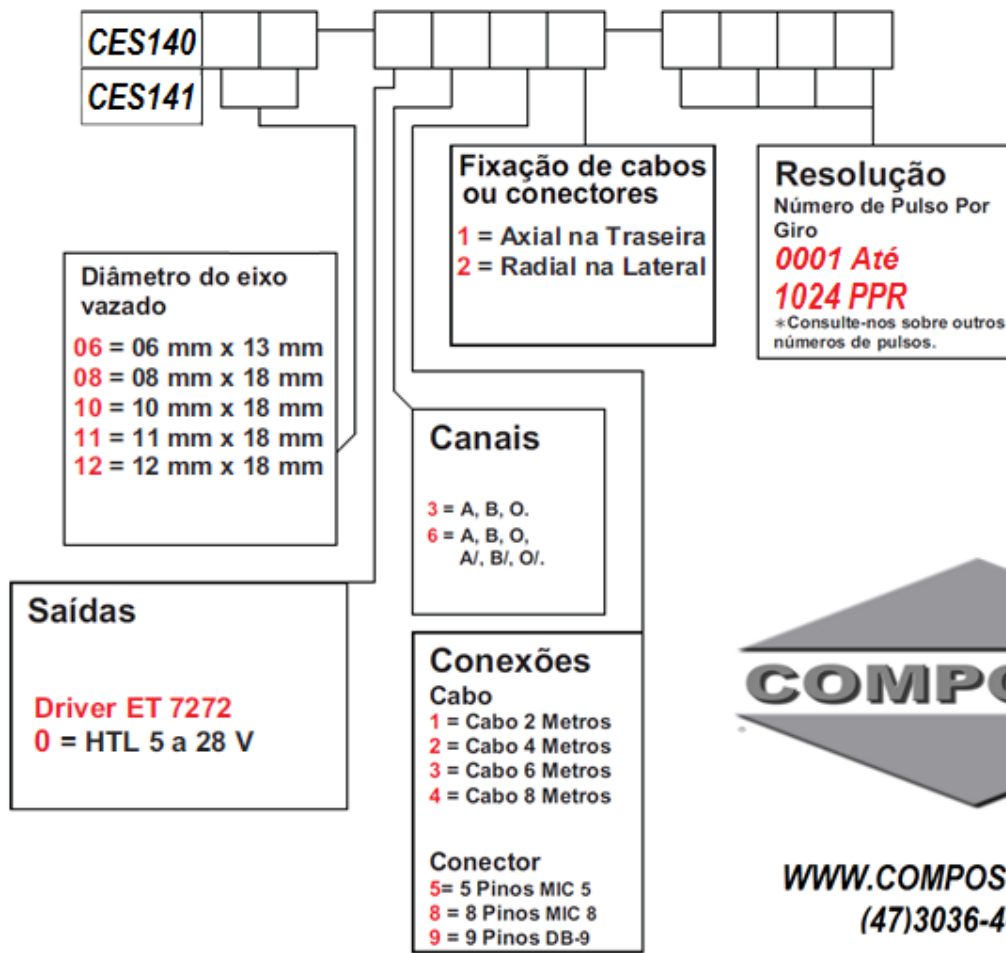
CES140

CES141

Fixação de cabos ou conectores

1 = Axial na Traseira
2 = Radial na Lateral

Resolução
Número de Pulso Por Giro
0001 Até
1024 PPR
*Consulte-nos sobre outros números de pulsos.

Diâmetro do eixo vazado
06 = 06 mm x 13 mm
08 = 08 mm x 18 mm
10 = 10 mm x 18 mm
11 = 11 mm x 18 mm
12 = 12 mm x 18 mm

Canais
3 = A, B, O.
6 = A, B, O, A/, B/, O/.

Saídas

Driver ET 7272
0 = HTL 5 a 28 V

Conexões
Cabo
1 = Cabo 2 Metros
2 = Cabo 4 Metros
3 = Cabo 6 Metros
4 = Cabo 8 Metros

Conector
5= 5 Pinos MIC 5
8 = 8 Pinos MIC 8
9 = 9 Pinos DB-9

COMPO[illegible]

WWW.COMPOS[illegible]
(47)3036-4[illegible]